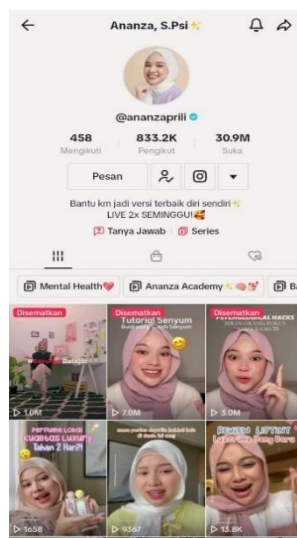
Ananza, S.Psi ✨

@ananzaprili

458
Mengikuti

833.2K
Pengikut

30.9M
Suka

Pesan

Bantu km jadi versi terbaik diri sendiri ✨
LIVE 2x SEMINGGU!🥰

Tanya Jawab | Series

Mental Health❤️ | Ananza Academy | B

Disematkan
Belajar
▷ 1.0M

Disematkan
Tutorial Senyum
▷ 7.0M

Disematkan
PSYCHOLOGICAL HACKS
▷ 3.0M

Perfume Lokal Kualitas Luxury Tahan 2 Hari?!
▷ 1658

▷ 9367

Rekomendasi Lipstick
▷ 13.8K